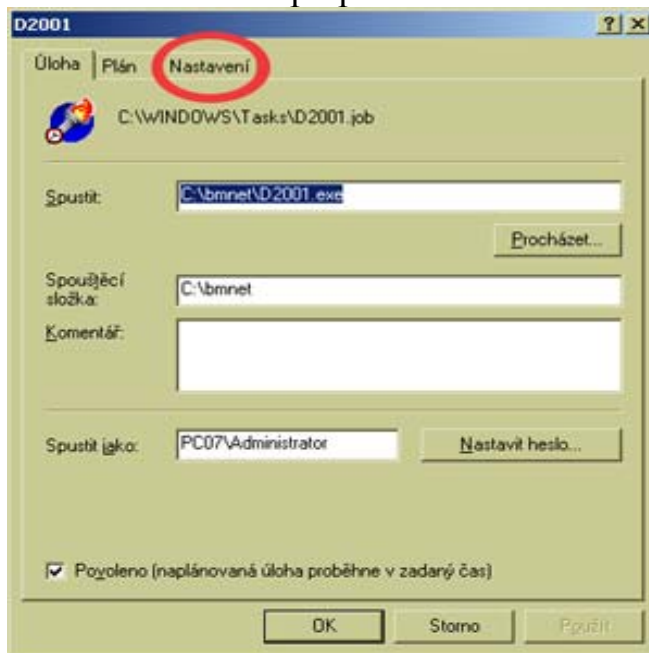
D2001

?| X

Úloha | Plán | Nastavení

C:\WINDOWS\Tasks\D2001.job

Spustit: C:\bmnet\D2001.exe

Procházet...

Spouštěcí složka: C:\bmnet

Komentář:

Spustit jako: PC07\Administrator

Nastavit heslo...

Povoleno (naplánovaná úloha proběhne v zadaný čas)

OK

Storno

Použít